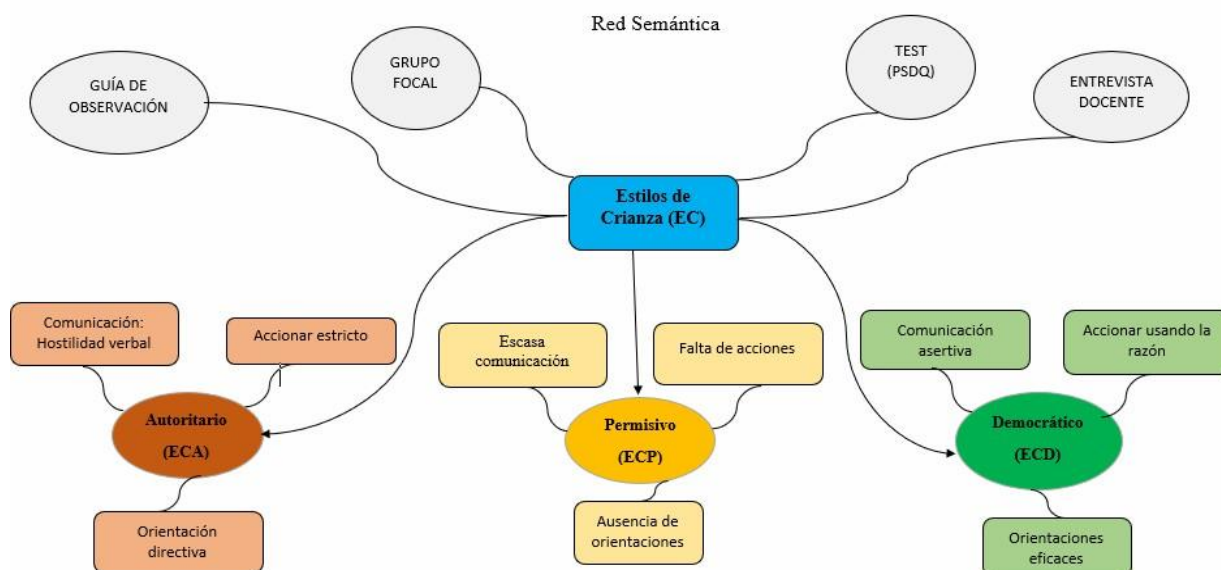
Red Semántica

GUÍA DE OBSERVACIÓN

GRUPO FOCAL

TEST (PSDQ)

ENTREVISTA DOCENTE

Estilos de Crianza (EC)

Comunicación: Hostilidad verbal

Accionar estricto

Autoritario

(ECA)

Orientación directiva

Escasa comunicación

Falta de acciones

Permisivo

(ECP)

Ausencia de orientaciones

Comunicación asertiva

Accionar usando la razón

Democrático

(ECD)

Orientaciones eficaces